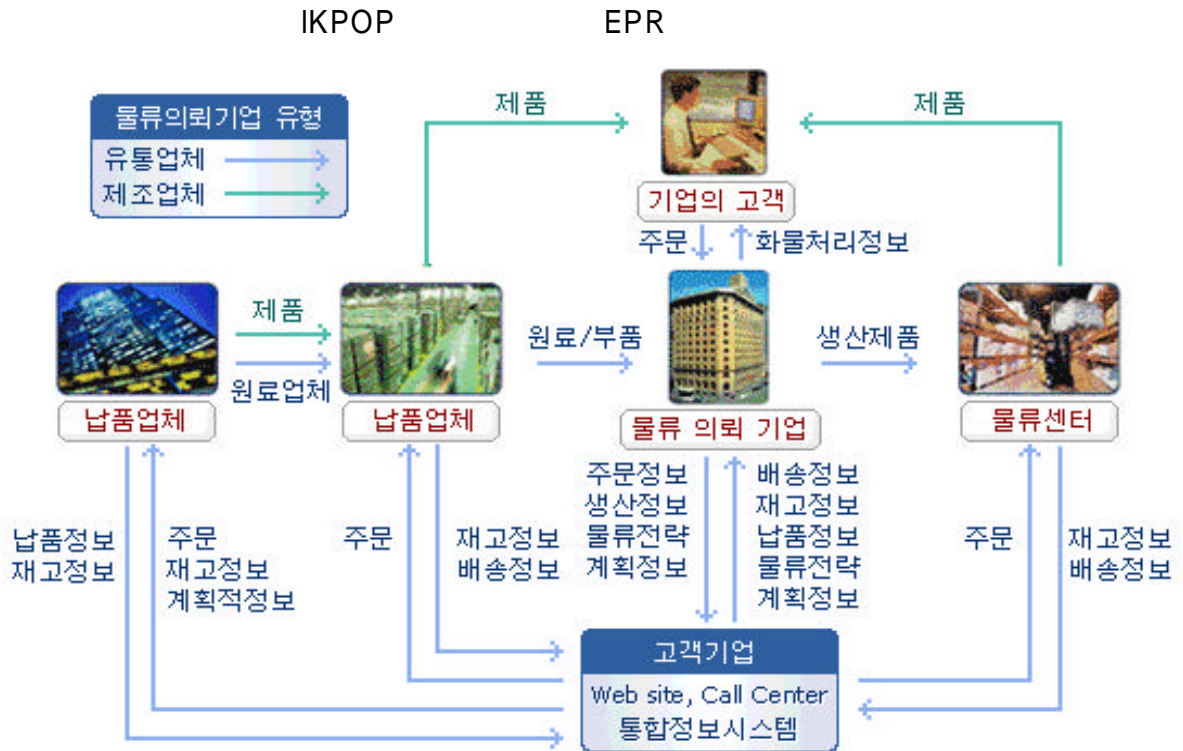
IKPOP EPR

물류의뢰기업 유형
유통업체
제조업체

제품

제품

기업의 고객

주문

화물처리정보

제품

원료업체

원료/부품

생산제품

납품업체

납품업체

물류 의뢰 기업

물류센터

주문정보
생산정보
물류전략
계획정보

배송정보
재고정보
납품정보
물류전략
계획정보

납품정보
재고정보

주문
재고정보
계획적정보

주문

재고정보
배송정보

주문

재고정보
배송정보

고객기업
Web site, Call Center
통합정보시스템